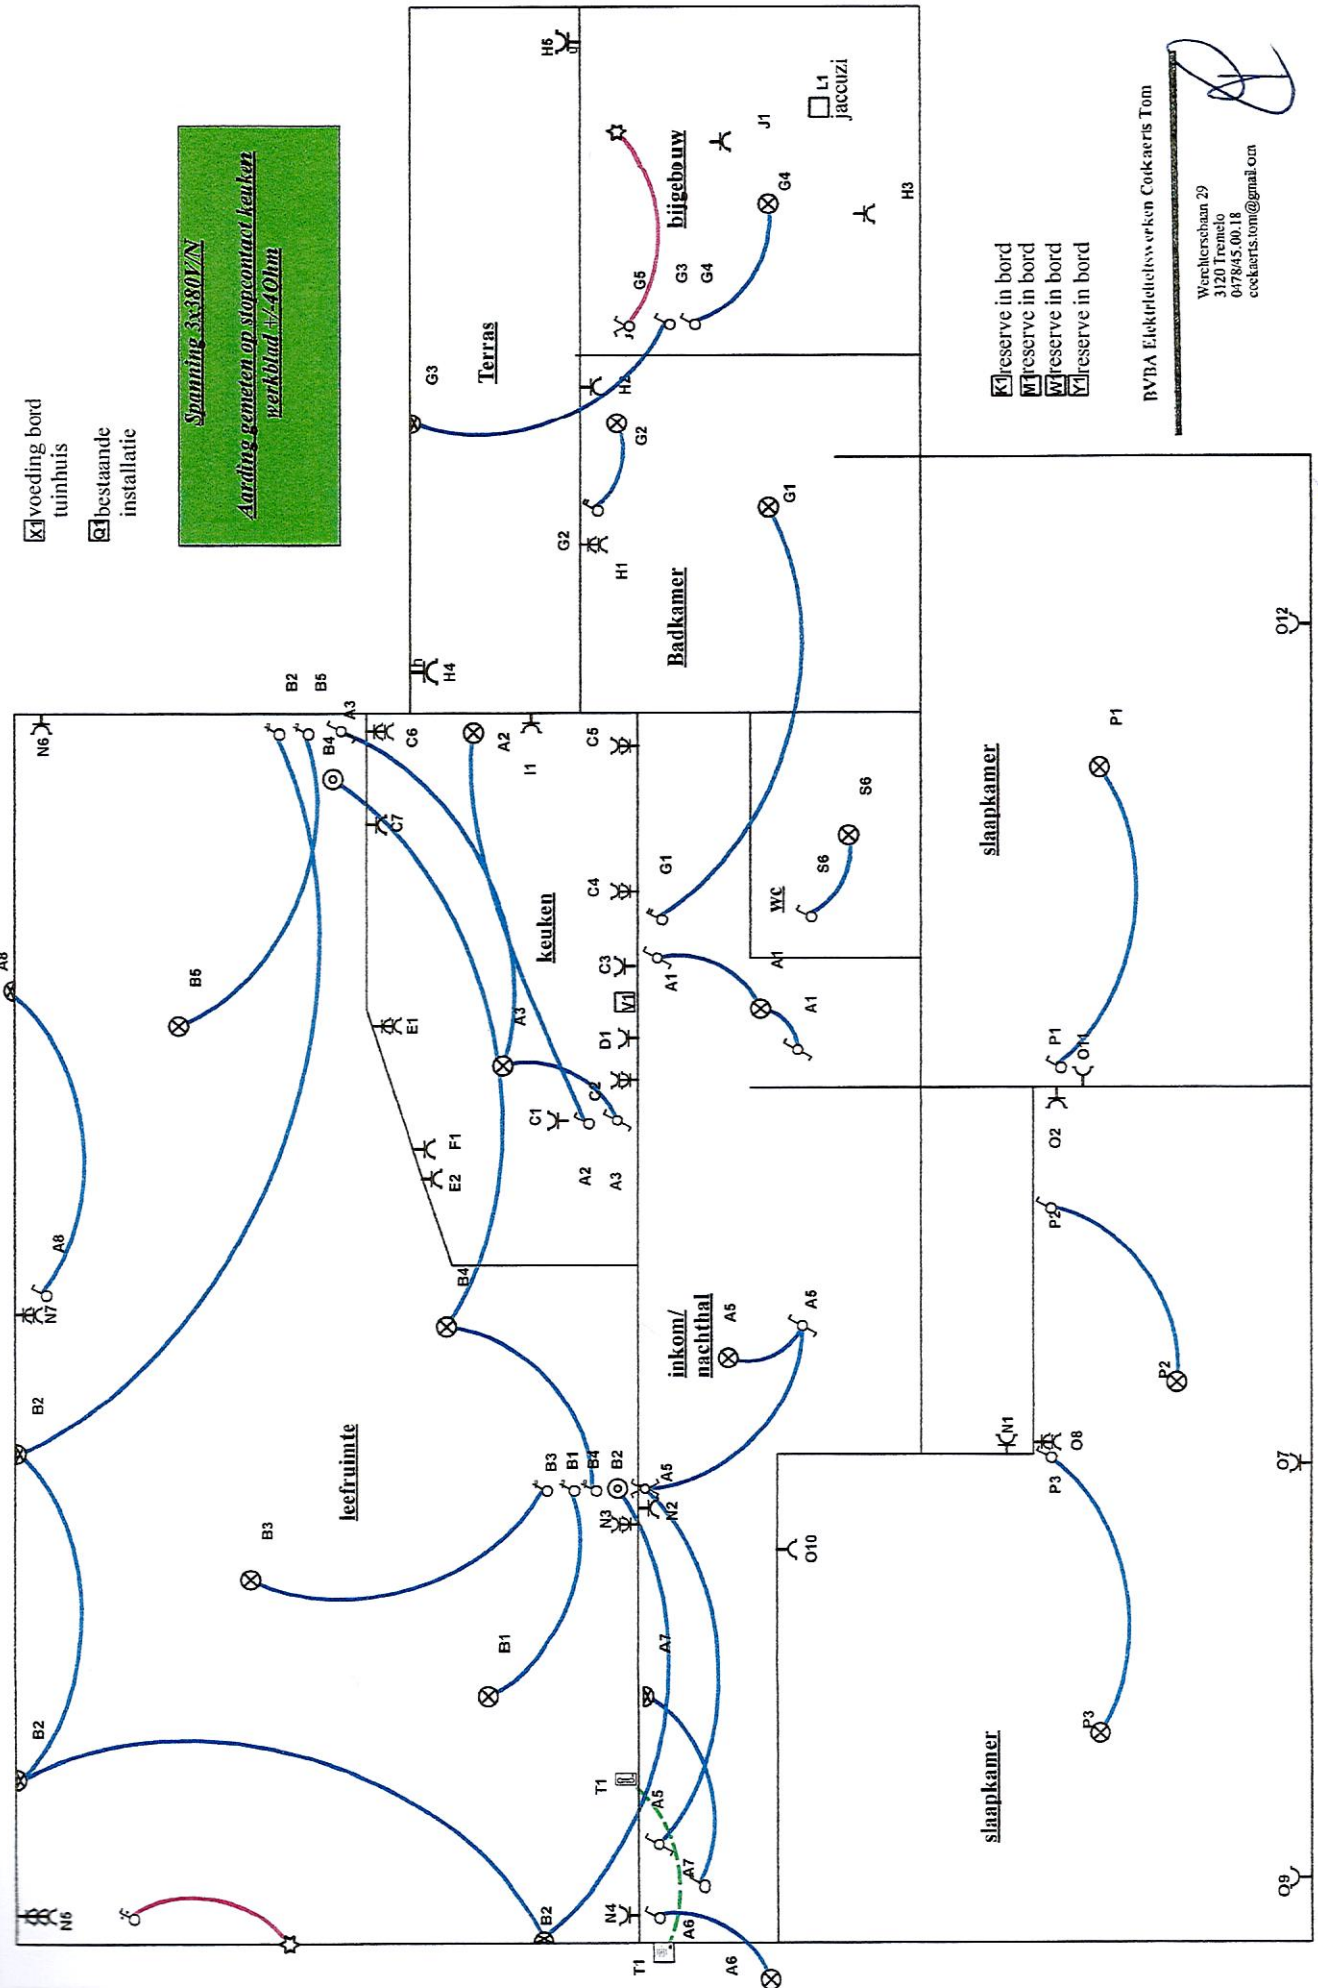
X1 voeding bord tuinhuis

Q1 bestaande installatie

Spanning 3x380V/N

Aarding gemeten op stopcontact keuken werkblad +/-40Ohm

Terras

bijgebouw

Badkamer

keuken

wc

leefruimte

inkom/ nachthal

slaapkamer

slaapkamer

L1 jaccuzi

K1 reserve in bord
M1 reserve in bord
W1 reserve in bord
Y1 reserve in bord

BVBA Elektriciteitswerken Cockaerts Tom
Werchterschaan 29
3120 Tremelo
0478/45.00.18
cockaerts.tom@gmail.com

H5 J1 H3 G3 G4 G5 J2 H2 G2 G1 H1 H4 B2 B5 N6 A3 C6 A2 I1 C5 B4 C7 G1 C4 S6 S6 A8 B5 C3 A1 A1 A1 V1 D1 E1 A3 C2 C1 F1 E2 A2 A3 P1 O11 O12 O2 P2 N7 A8 B4 A5 A5 P2 B2 B3 B1 B4 B2 N3 A5 N2 N1 O8 P3 O7 B3 O10 B1 A7 P3 B2 T1 A5 A7 N5 N4 B2 T1 A6 O9